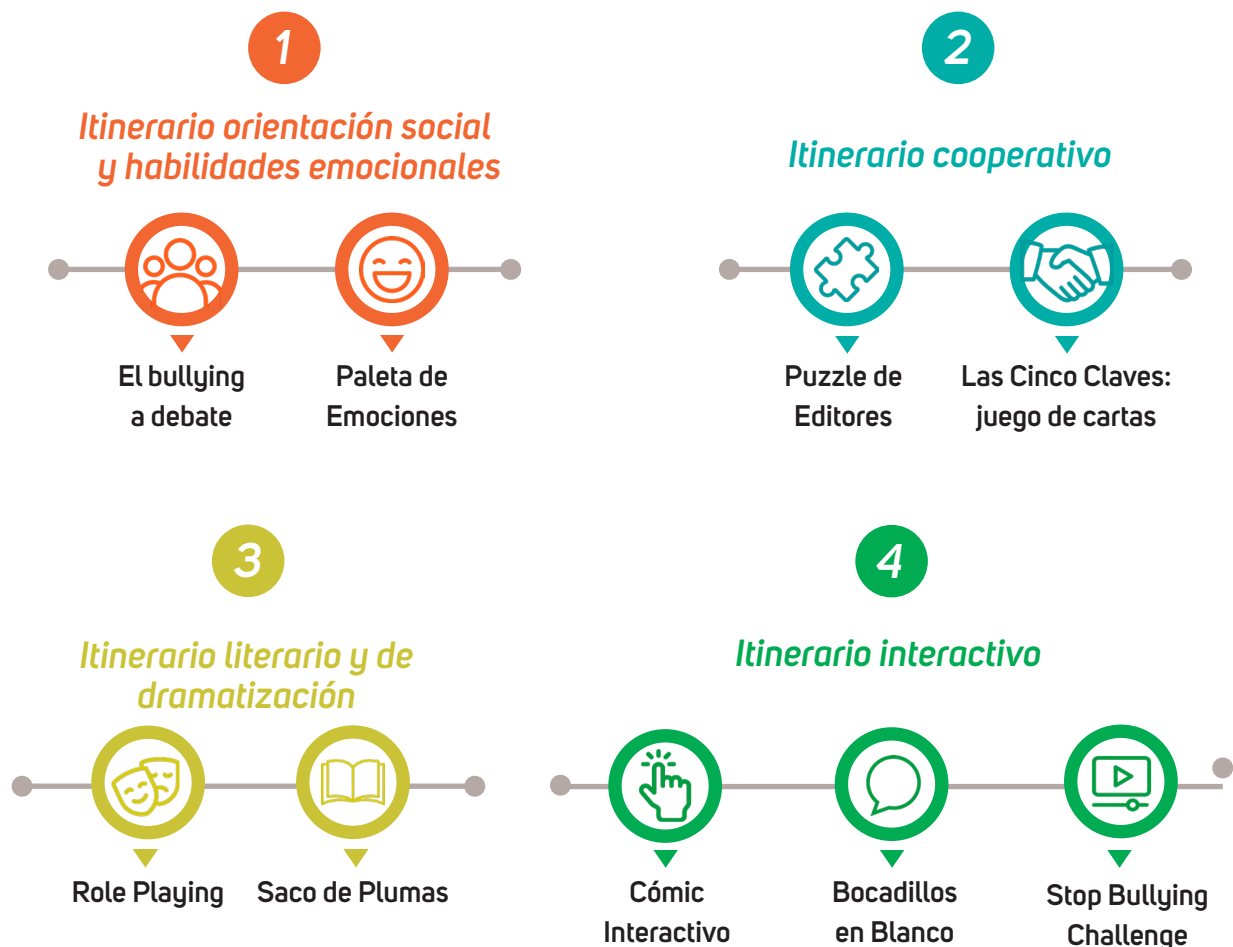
1

Itinerario orientación social y habilidades emocionales

El bullying a debate

Paleta de Emociones

2

Itinerario cooperativo

Puzzle de Editores

Las Cinco Claves: juego de cartas

3

Itinerario literario y de dramatización

Role Playing

Saco de Plumas

4

Itinerario interactivo

Cómic Interactivo

Bocadillos en Blanco

Stop Bullying Challenge